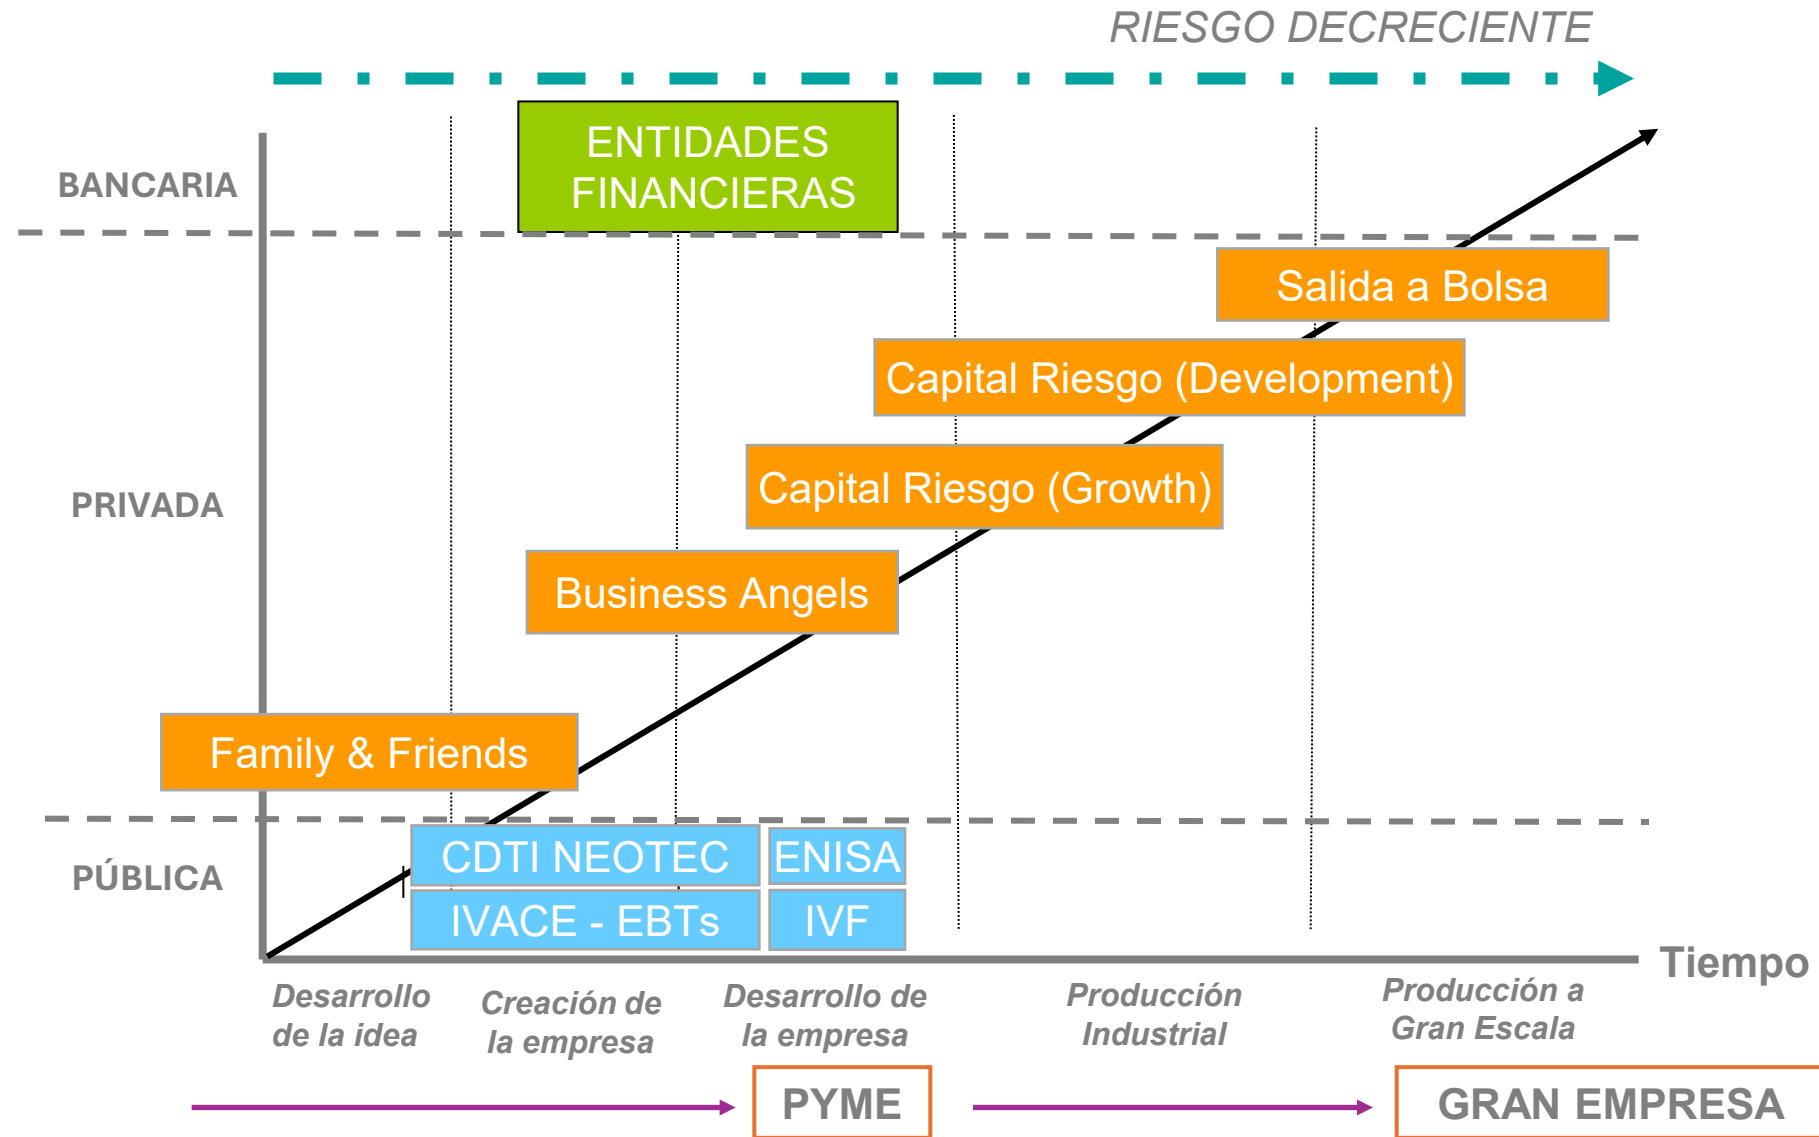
RIESGO DECRECIENTE

BANCARIA

ENTIDADES FINANCIERAS

PRIVADA

Salida a Bolsa

Capital Riesgo (Development)

Capital Riesgo (Growth)

Business Angels

Family & Friends

PÚBLICA

CDTI NEOTEC

ENISA

IVACE - EBTs

IVF

Tiempo

Desarrollo de la idea

Creación de la empresa

Desarrollo de la empresa

Producción Industrial

Producción a Gran Escala

PYME

GRAN EMPRESA